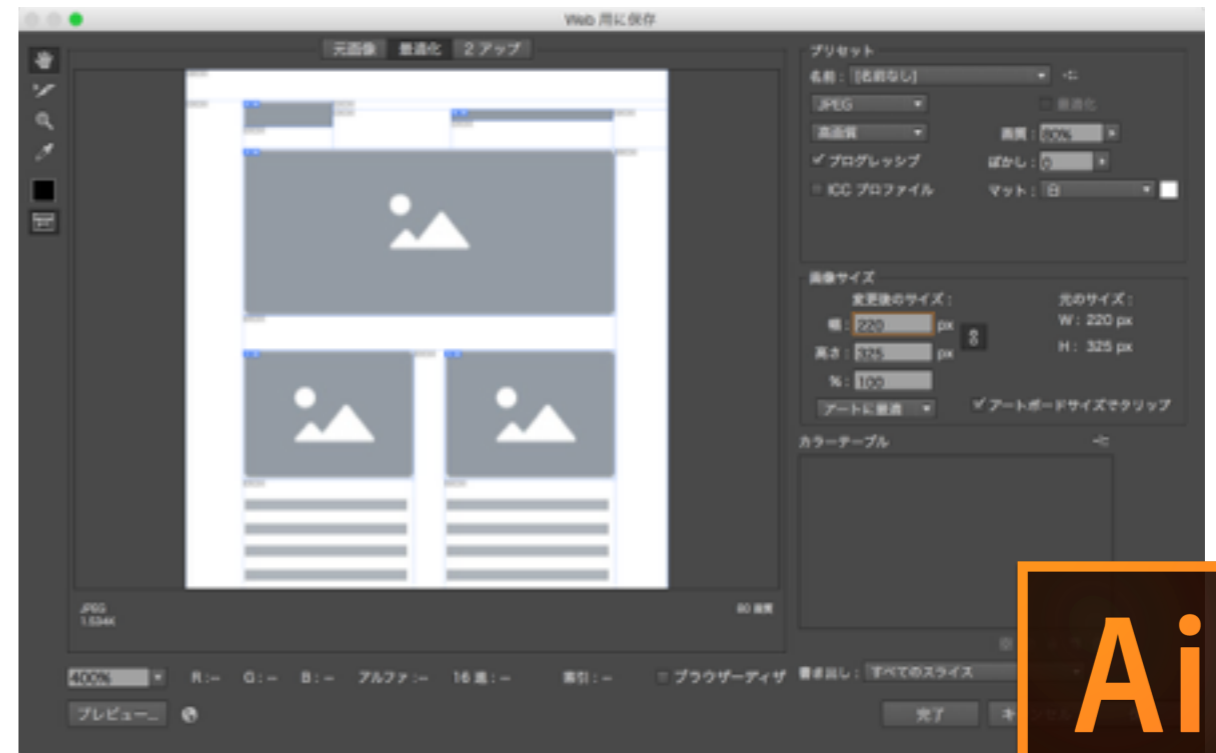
Web 用に保存

元画像 最適化 2 アップ

プリセット
名前: [名前なし]
JPEG
最適化
高画質
画質: 60%
✔ プログレッシブ
ぼかし: 0
ICC プロファイル
マット: 白

画像サイズ
変更後のサイズ:
元のサイズ:
幅: 220 px
W: 220 px
高さ: 325 px
H: 325 px
%: 100
アートに最適
✔ アートボードサイズでクリップ

カラーテーブル

JPEG
1.534K

60 画質

400%
R: --
G: --
B: --
アルファ: --
16 進: --
索引: --
ブラウザーディザ
書き出し: すべてのスライス

プレビュー...

完了
キ

Ai